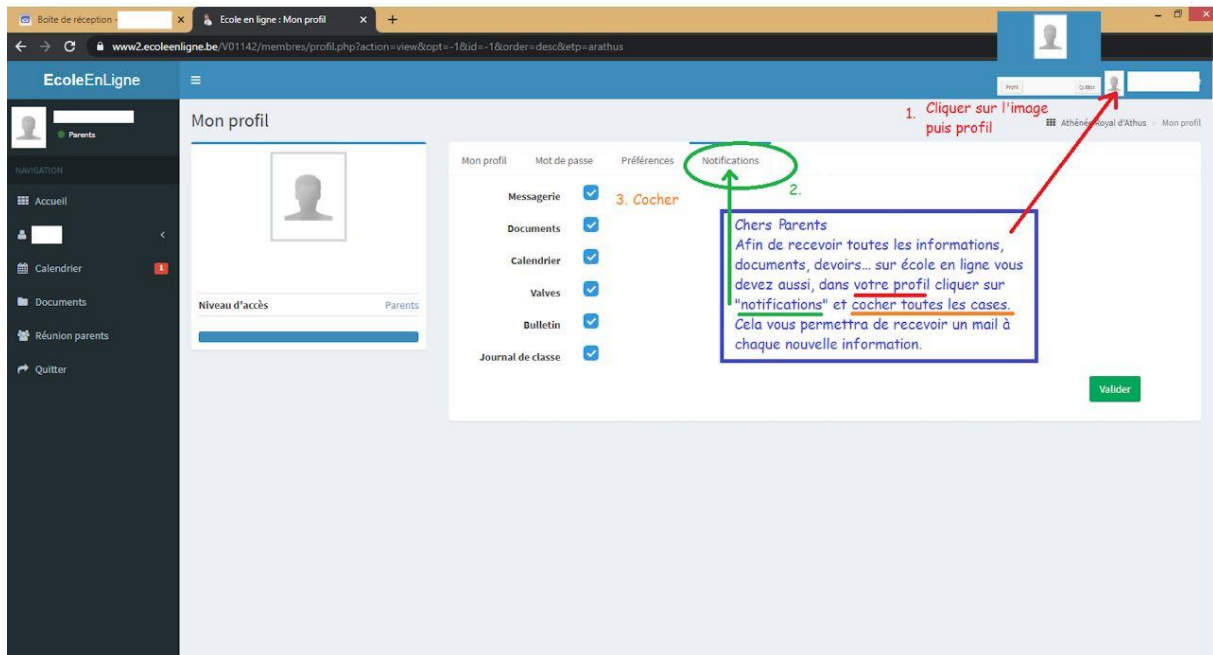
Boîte de réception -
Ecole en ligne : Mon profil
www2.ecoleenligne.be/V01142/membres/profil.php?action=view&opt=-1&id=-1&order=desc&etp=arathus

EcoleEnLigne

Parents

NAVIGATION

Accueil

Calendrier 1

Documents

Réunion parents

Quitter

Mon profil

Profil Quitter

1. Cliquer sur l'image puis profil

Athénée Royal d'Athus > Mon profil

Mon profil Mot de passe Préférences Notifications

2.

Messagerie

3. Cocher

Documents

Calendrier

Valves

Bulletin

Journal de classe

Niveau d'accès Parents

Chers Parents
Afin de recevoir toutes les informations, documents, devoirs… sur école en ligne vous devez aussi, dans votre profil cliquer sur "notifications" et cocher toutes les cases.
Cela vous permettra de recevoir un mail à chaque nouvelle information.

Valider